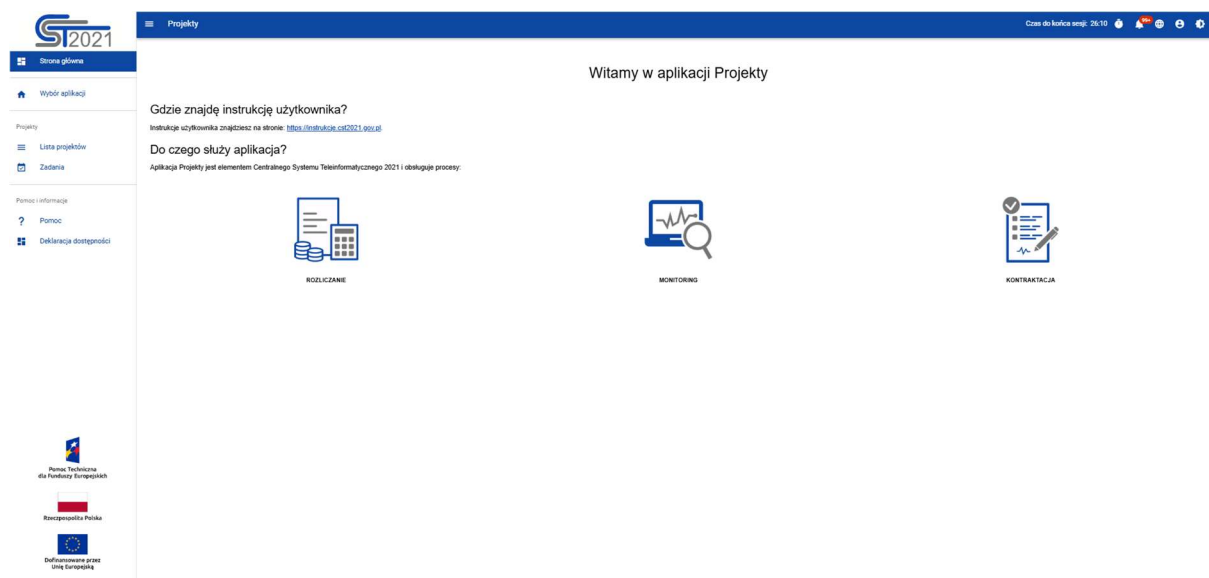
ST2021

Projekty

Czas do końca sesji: 26:10

99+

Strona główna

Wybór aplikacji

Projekty

Lista projektów

Zadania

Pomoc i informacje

Pomoc

Deklaracja dostępności

Pomoc Techniczna dla Funduszy Europejskich

Rzeczpospolita Polska

Dofinansowane przez Unię Europejską

Witamy w aplikacji Projekty

Gdzie znajdę instrukcję użytkownika?

Instrukcje użytkownika znajdziesz na stronie: https://instrukcje.cst2021.gov.pl.

Do czego służy aplikacja?

Aplikacja Projekty jest elementem Centralnego Systemu Teleinformatycznego 2021 i obsługuje procesy:

ROZLICZANIE

MONITORING

KONTRAKTACJA